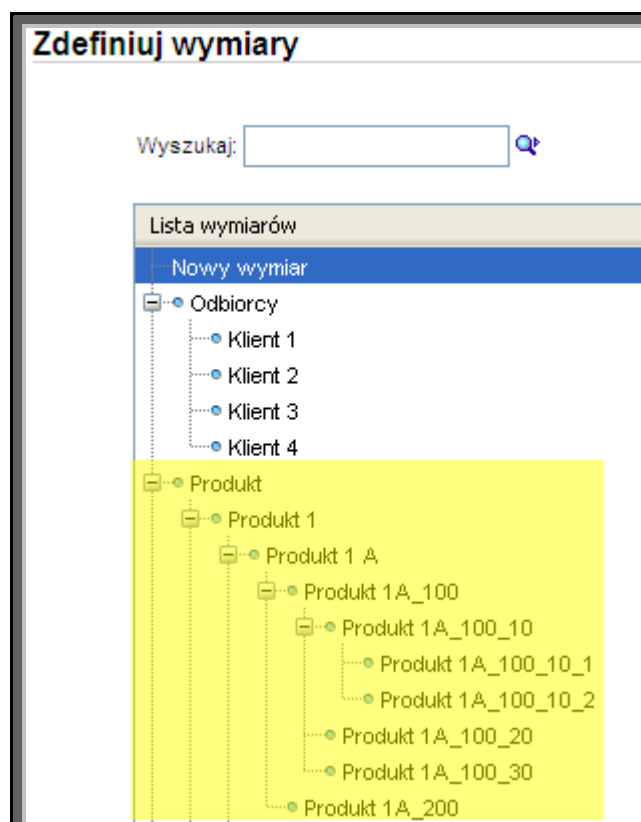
Zdefiniuj wymiary

Wyszukaj:

Lista wymiarów
Nowy wymiar
Odbiorcy
Klient 1
Klient 2
Klient 3
Klient 4
Produkt
Produkt 1
Produkt 1 A
Produkt 1A_100
Produkt 1A_100_10
Produkt 1A_100_10_1
Produkt 1A_100_10_2
Produkt 1A_100_20
Produkt 1A_100_30
Produkt 1A_200